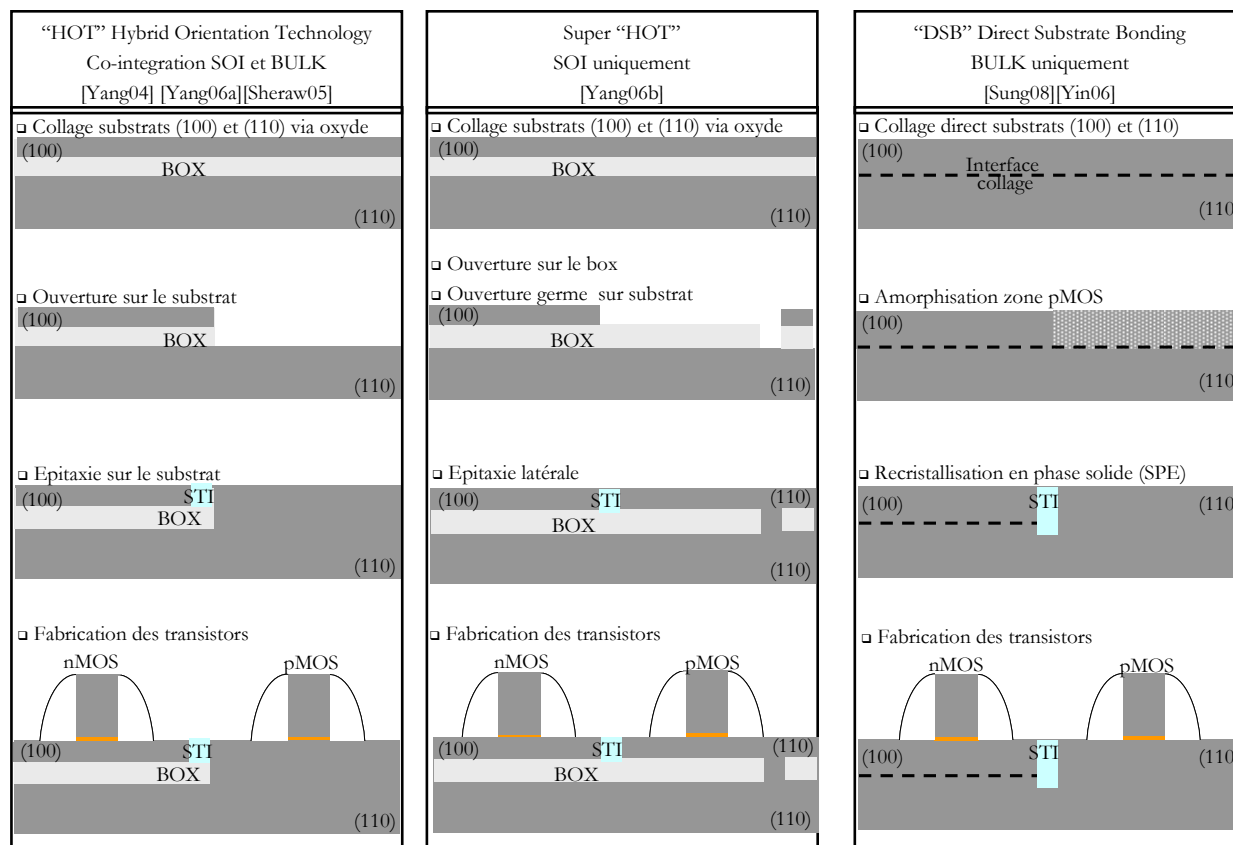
"HOT" Hybrid Orientation Technology
Co-integration SOI et BULK
[Yang04] [Yang06a][Sheraw05]

❑ Collage substrats (100) et (110) via oxyde
(100)
BOX
(110)

❑ Ouverture sur le substrat
(100)
BOX
(110)

❑ Epitaxie sur le substrat
(100)
STI
BOX
(110)

❑ Fabrication des transistors
nMOS
pMOS
(100)
STI
BOX
(110)

Super "HOT"
SOI uniquement
[Yang06b]

❑ Collage substrats (100) et (110) via oxyde
(100)
BOX
(110)

❑ Ouverture sur le box
❑ Ouverture germe sur substrat
(100)
BOX
(110)

❑ Epitaxie latérale
(100)
STI
(110)
BOX
(110)

❑ Fabrication des transistors
nMOS
pMOS
(100)
STI
(110)
BOX
(110)

"DSB" Direct Substrate Bonding
BULK uniquement
[Sung08][Yin06]

❑ Collage direct substrats (100) et (110)
(100)
Interface
collage
(110

❑ Amorphisation zone pMOS
(100)
(110

❑ Recristallisation en phase solide (SPE)
(100)
STI
(110

❑ Fabrication des transistors
nMOS
pMOS
(100)
STI
(110